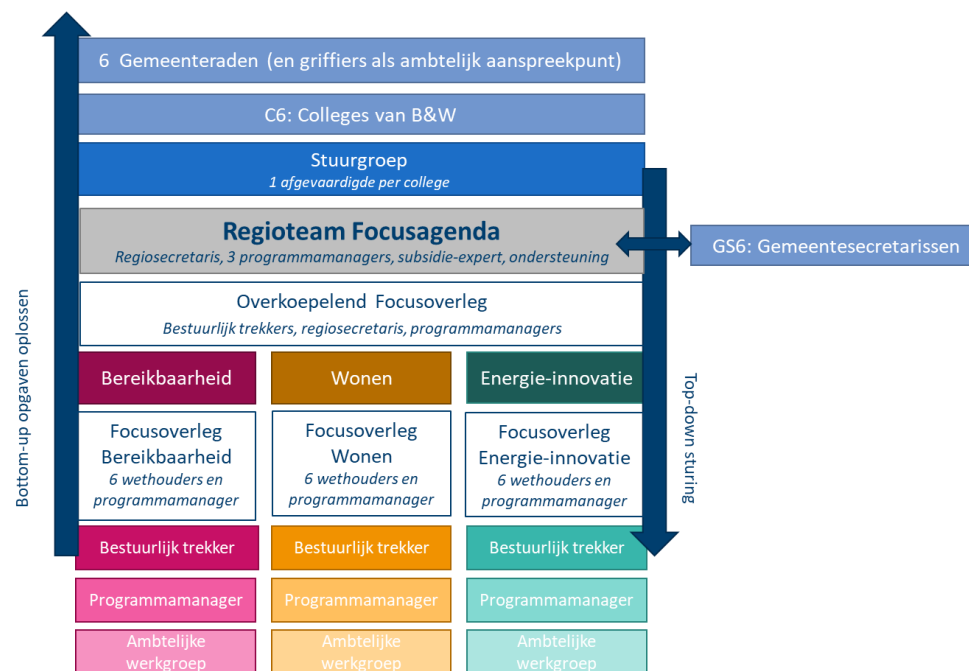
6 Gemeenteraden (en griffiers als ambtelijk aanspreekpunt)

C6: Colleges van B&W

Stuurgroep
1 afgevaardigde per college

Regioteam Focusagenda
Regiosecretaris, 3 programmamanagers, subsidie-expert, ondersteuning

GS6: Gemeentesecretarissen

Overkoepelend Focusoverleg
Bestuurlijk trekkers, regiosecretaris, programmamanagers

Bottom-up opgaven oplossen

Top-down sturing

Bereikbaarheid

Focusoverleg Bereikbaarheid
6 wethouders en programmamanager

Bestuurlijk trekker

Programmamanager

Ambtelijke werkgroep

Wonen

Focusoverleg Wonen
6 wethouders en programmamanager

Bestuurlijk trekker

Programmamanager

Ambtelijke werkgroep

Energie-innovatie

Focusoverleg Energie-innovatie
6 wethouders en programmamanager

Bestuurlijk trekker

Programmamanager

Ambtelijke werkgroep